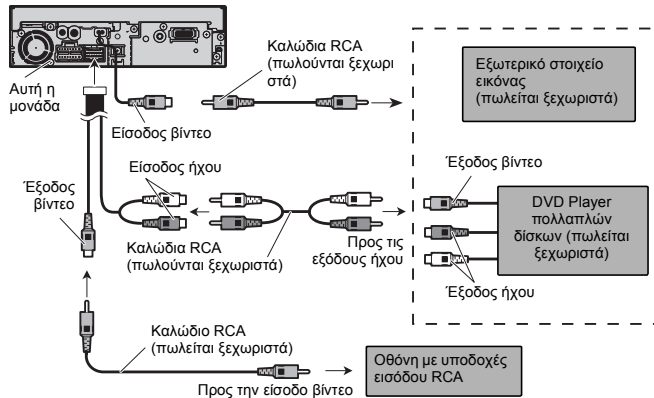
Καλώδια RCA (πωλούνται ξεχωριστά)

Εξωτερικό στοιχείο εικόνας (πωλείται ξεχωριστά)

Αυτή η μονάδα

Είσοδος βίντεο

Έξοδος βίντεο

Είσοδος ήχου

Έξοδος βίντεο

DVD Player πολλαπλών δίσκων (πωλείται ξεχωριστά)

Καλώδια RCA (πωλούνται ξεχωριστά)

Προς τις εξόδους ήχου

Έξοδος ήχου

Καλώδιο RCA (πωλείται ξεχωριστά)

Οθόνη με υποδοχές εισόδου RCA

Προς την είσοδο βίντεο